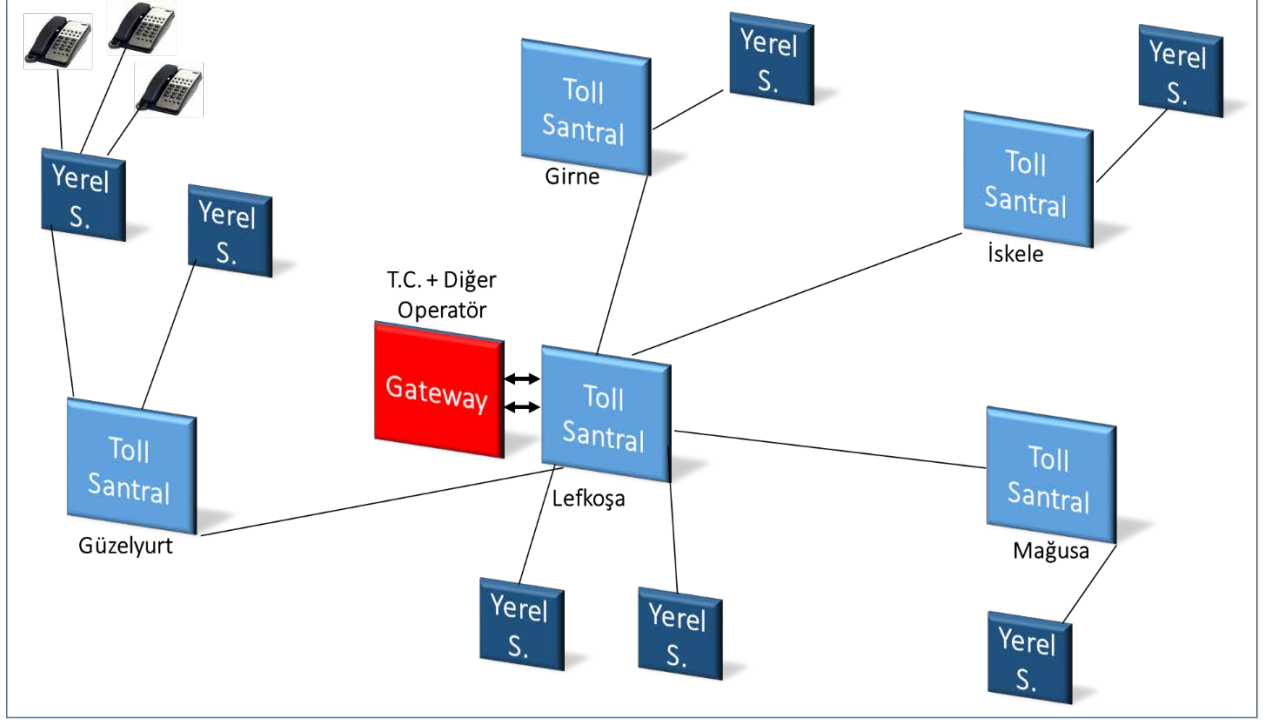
Yerel S.

Toll Santral

Girne

Yerel S.

Yerel S.

Toll Santral

İskele

Yerel S.

T.C. + Diğer Operatör

Gateway

Toll Santral

Lefkoşa

Toll Santral

Güzelyurt

Toll Santral

Mağusa

Yerel S.

Yerel S.

Yerel S.